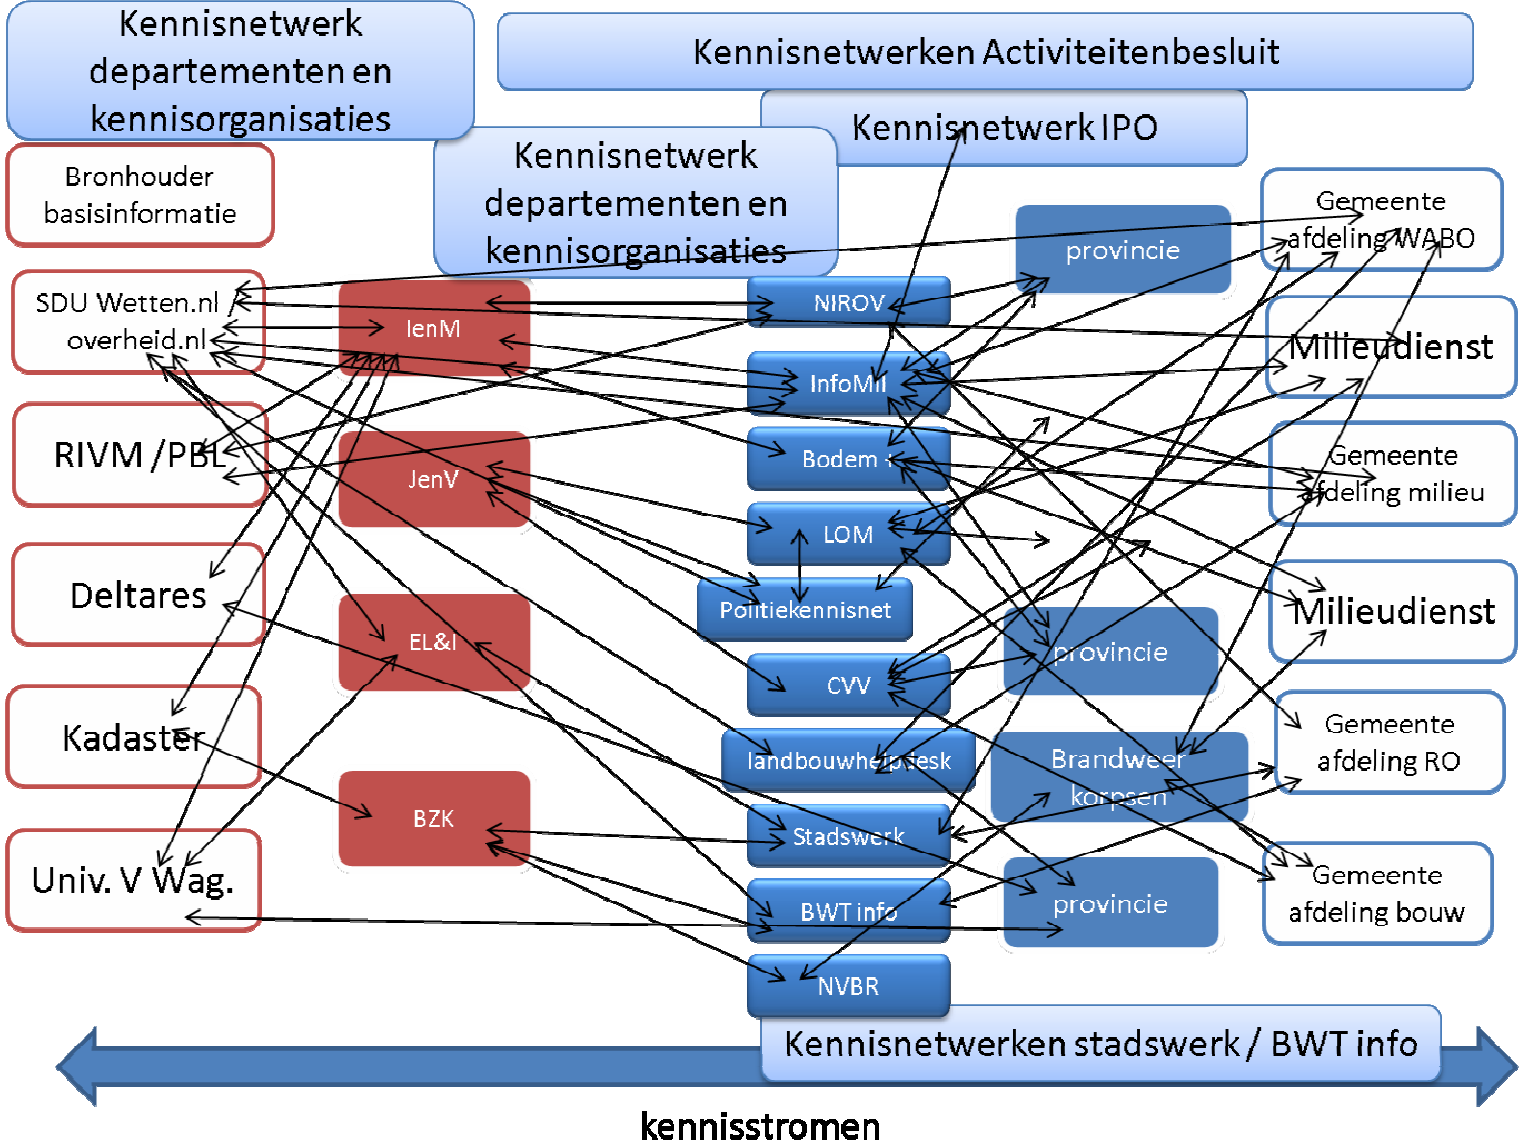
Kennisnetwerk departementen en kennisorganisaties

Kennisnetwerken Activiteitenbesluit

Kennisnetwerk IPO

Kennisnetwerk departementen en kennisorganisaties

Bronhouder basisinformatie

SDU Wetten.nl / overheid.nl

RIVM / PBL

Deltares

Kadaster

Univ. V Wag.

IenM

JenV

EL&I

BZK

NIROV

InfoMil

Bodem +

LOM

Politiekennisnet

CVV

landbouwhelpdesk

Stadswerk

BWT info

NVBR

provincie

provincie

Brandweer korpsen

provincie

Gemeente afdeling WABO

Milieudienst

Gemeente afdeling milieu

Milieudienst

Gemeente afdeling RO

Gemeente afdeling bouw

Kennisnetwerken stadswerk / BWT info

kennisstromen